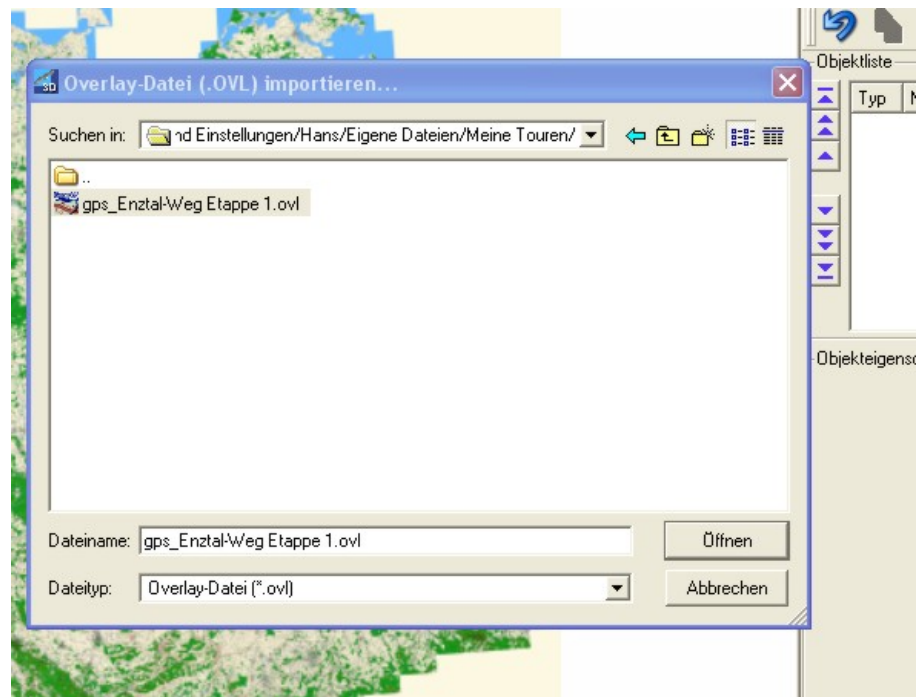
Overlay-Datei (.OVL) importieren...

Suchen in: nd Einstellungen/Hans/Eigene Dateien/Meine Touren/

..
gps_Enztal-Weg Etappe 1.ovl

Dateiname: gps_Enztal-Weg Etappe 1.ovl
Öffnen
Dateityp: Overlay-Datei (*.ovl)
Abbrechen

Objektliste
Typ
M

Objekteigens